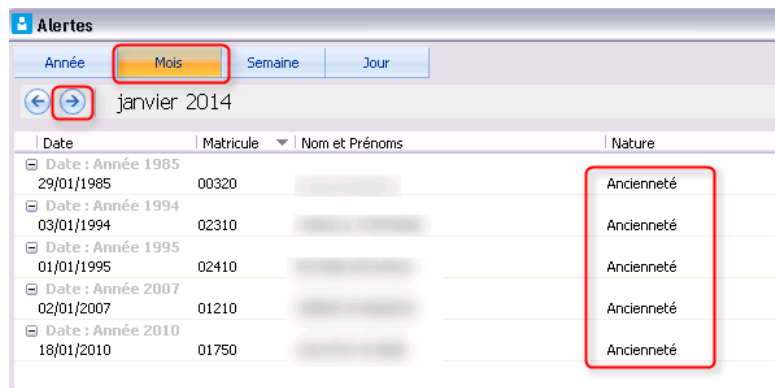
Alertes

Année | Mois | Semaine | Jour

janvier 2014

| Date | Matricule | Nom et Prénoms | Nature |
|---|---|---|---|
| Date : Année 1985 | | | |
| 29/01/1985 | 00320 | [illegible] | Ancienneté |
| Date : Année 1994 | | | |
| 03/01/1994 | 02310 | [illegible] | Ancienneté |
| Date : Année 1995 | | | |
| 01/01/1995 | 02410 | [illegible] | Ancienneté |
| Date : Année 2007 | | | |
| 02/01/2007 | 01210 | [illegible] | Ancienneté |
| Date : Année 2010 | | | |
| 18/01/2010 | 01750 | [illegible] | Ancienneté |